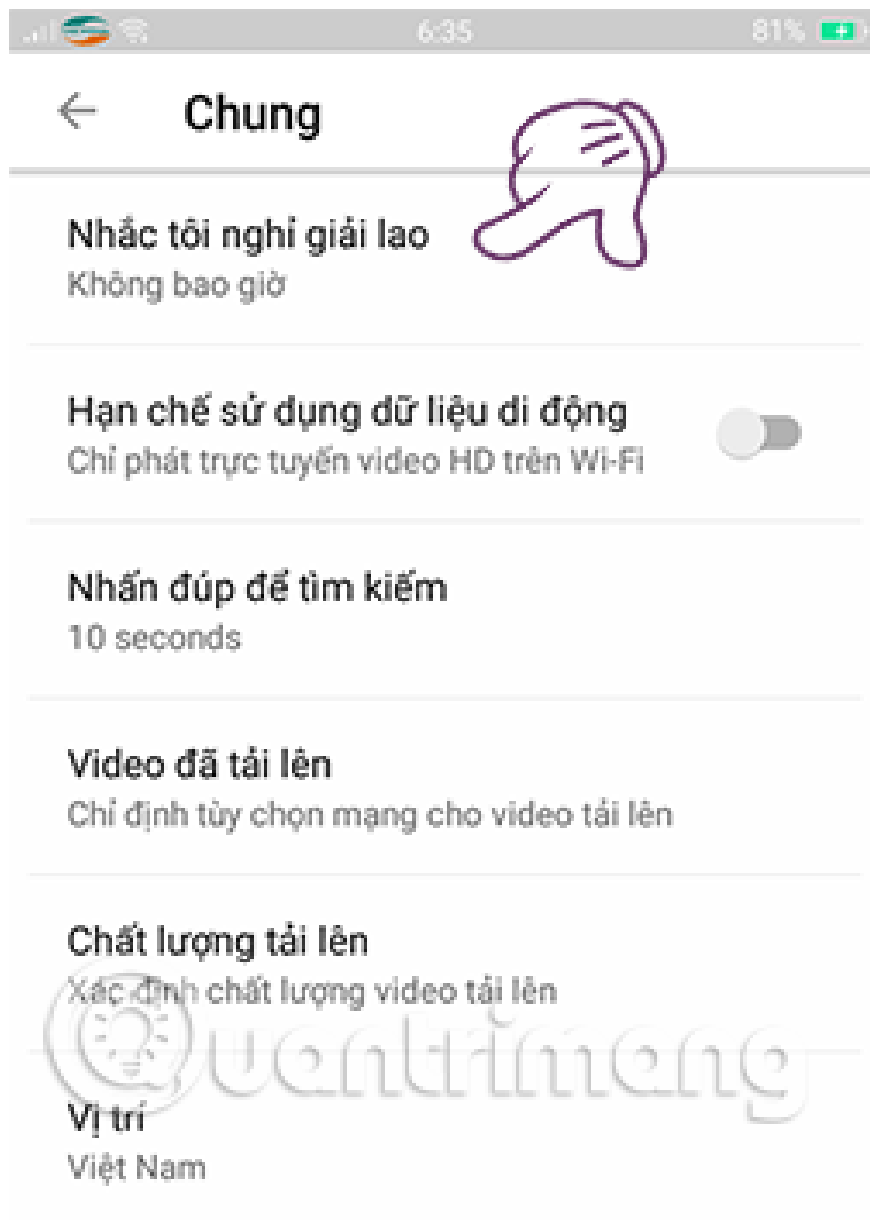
6:35 81%

Chung

Nhắc tôi nghỉ giải lao
Không bao giờ

Hạn chế sử dụng dữ liệu di động
Chỉ phát trực tuyến video HD trên Wi-Fi

Nhấn đúp để tìm kiếm
10 seconds

Video đã tải lên
Chỉ định tùy chọn mạng cho video tải lên

Chất lượng tải lên
Xác định chất lượng video tải lên

Quantrimang

Vị trí
Việt Nam